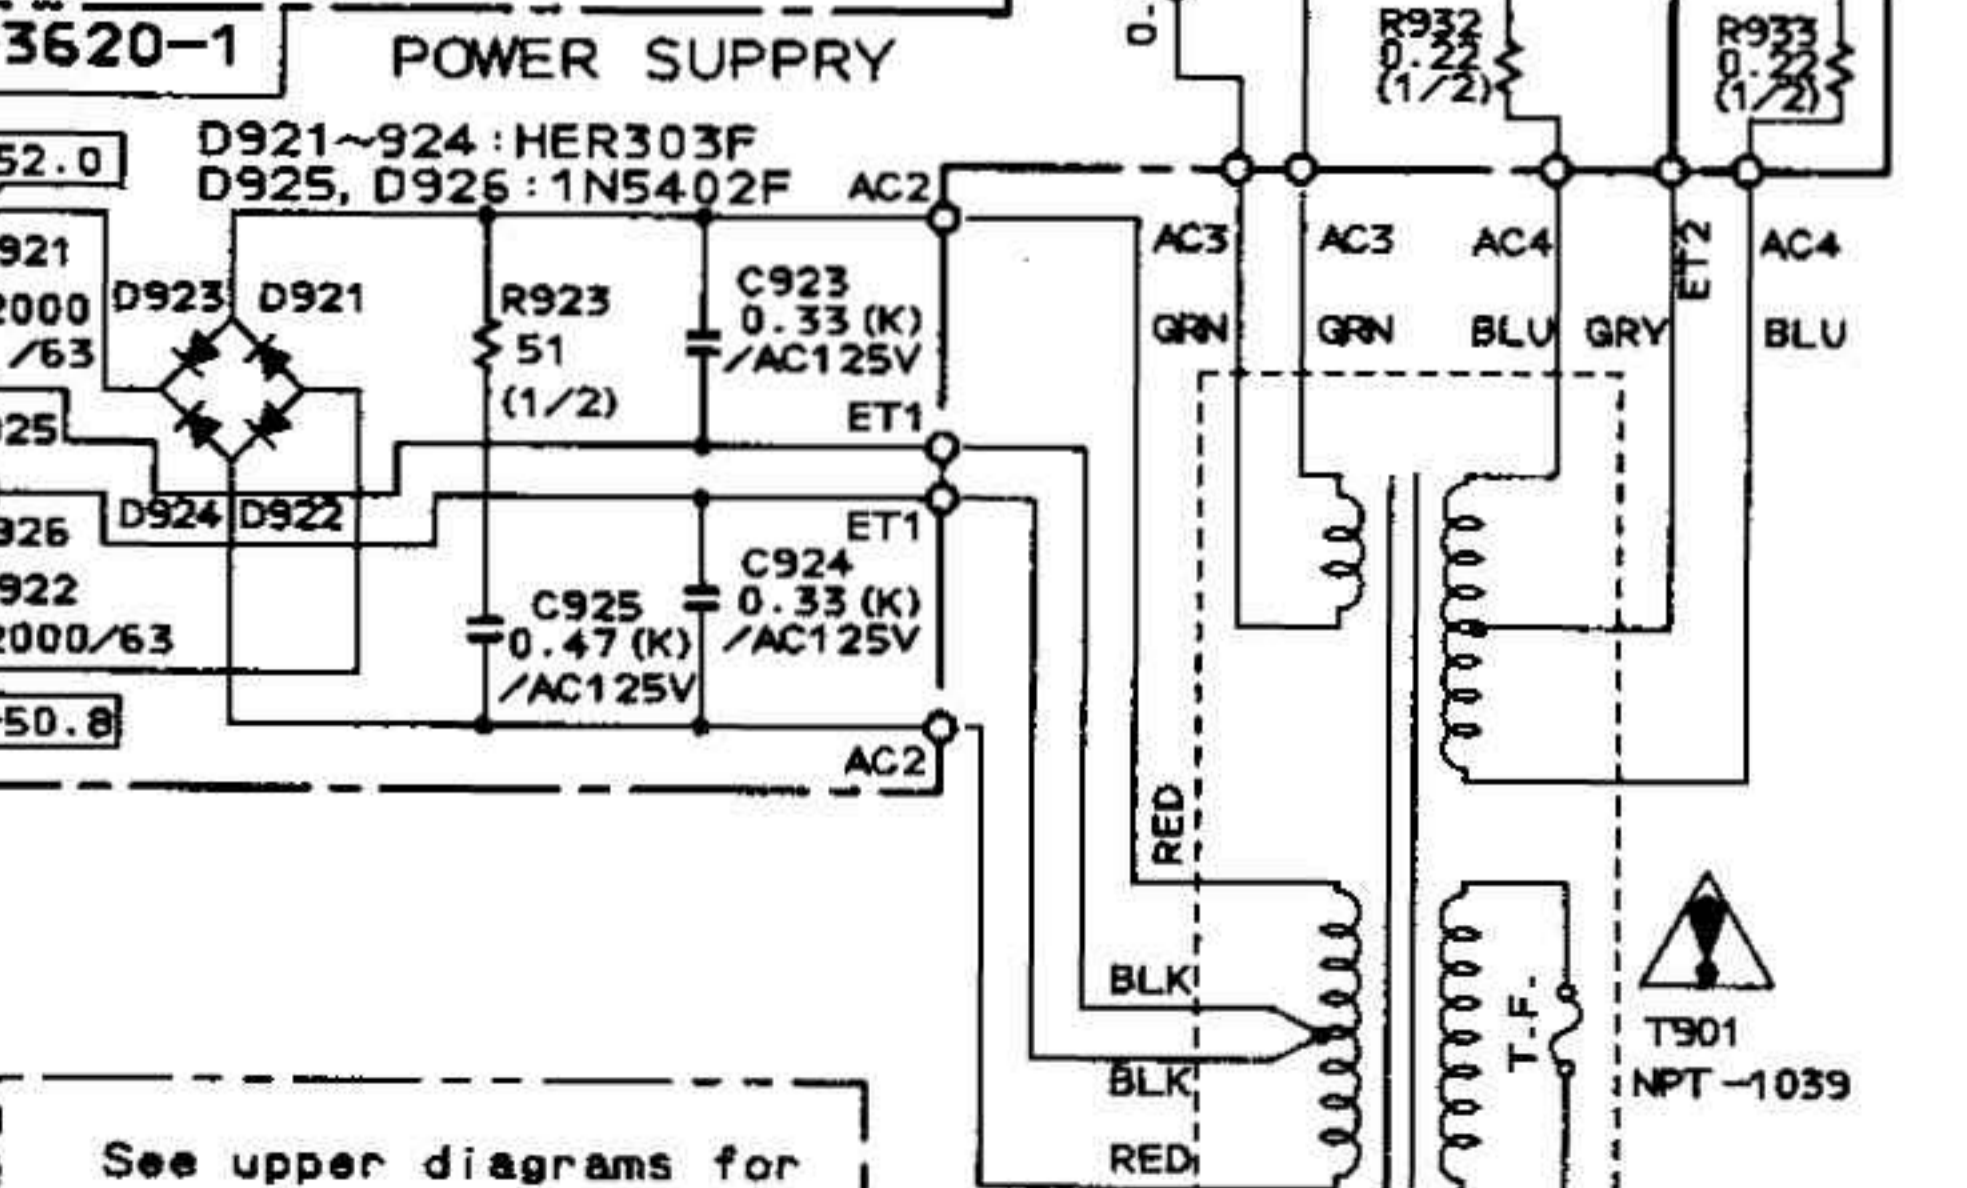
3620-1
POWER SUPPRY
52.0
D921~924 : HER303F
D925, D926 : 1N5402F
AC2
921
2000
/63
D923
D921
R923
51
(1/2)
C923
0.33 (K)
/AC125V
25
ET1
ET1
926
D924
D922
922
2000/63
C925
0.47 (K)
/AC125V
C924
0.33 (K)
/AC125V
50.8
AC2
R932
0.22
(1/2)
R933
0.22
(1/2)
AC3
GRN
AC3
GRN
AC4
BLU
GRY
ET2
AC4
BLU
RED
BLK
BLK
RED
T.F.
T901
NPT-1039
See upper diagrams for